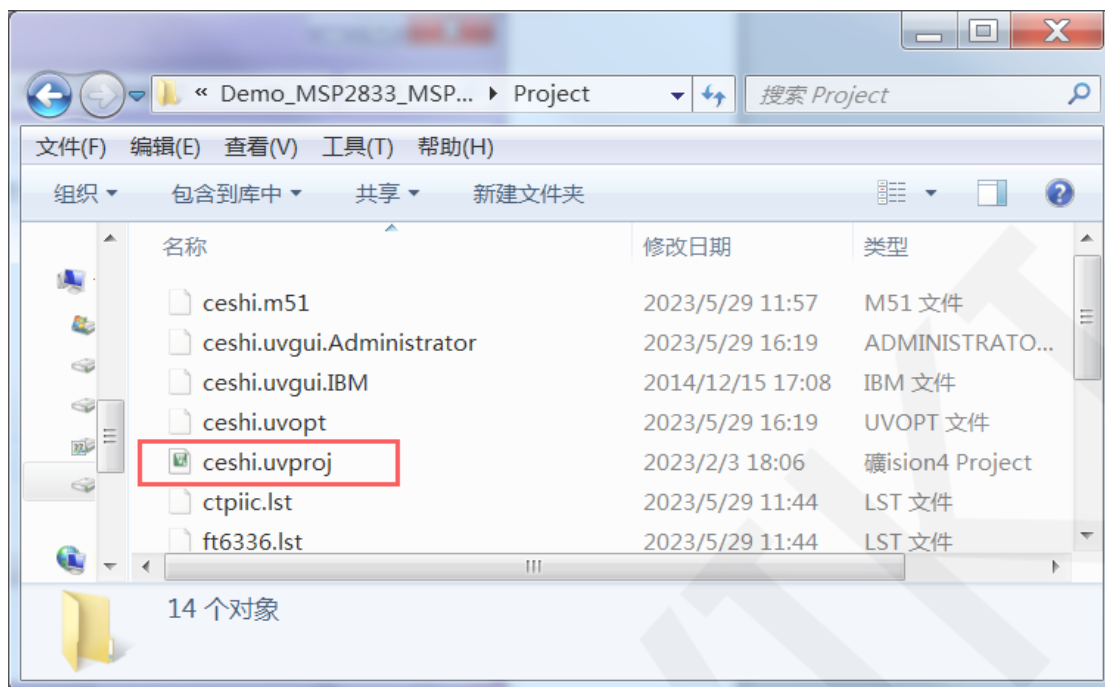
« Demo_MSP2833_MSP... ▸ Project

搜索 Project

文件(F) 编辑(E) 查看(V) 工具(T) 帮助(H)

组织 ▾ 包含到库中 ▾ 共享 ▾ 新建文件夹

| 名称 | 修改日期 | 类型 |
|---|---|---|
| ceshi.m51 | 2023/5/29 11:57 | M51 文件 |
| ceshi.uvgui.Administrator | 2023/5/29 16:19 | ADMINISTRATO... |
| ceshi.uvgui.IBM | 2014/12/15 17:08 | IBM 文件 |
| ceshi.uvopt | 2023/5/29 16:19 | UVOPT 文件 |
| ceshi.uvproj | 2023/2/3 18:06 | 礦ision4 Project |
| ctpiic.lst | 2023/5/29 11:44 | LST 文件 |
| ft6336.lst | 2023/5/29 11:44 | LST 文件 |

14 个对象